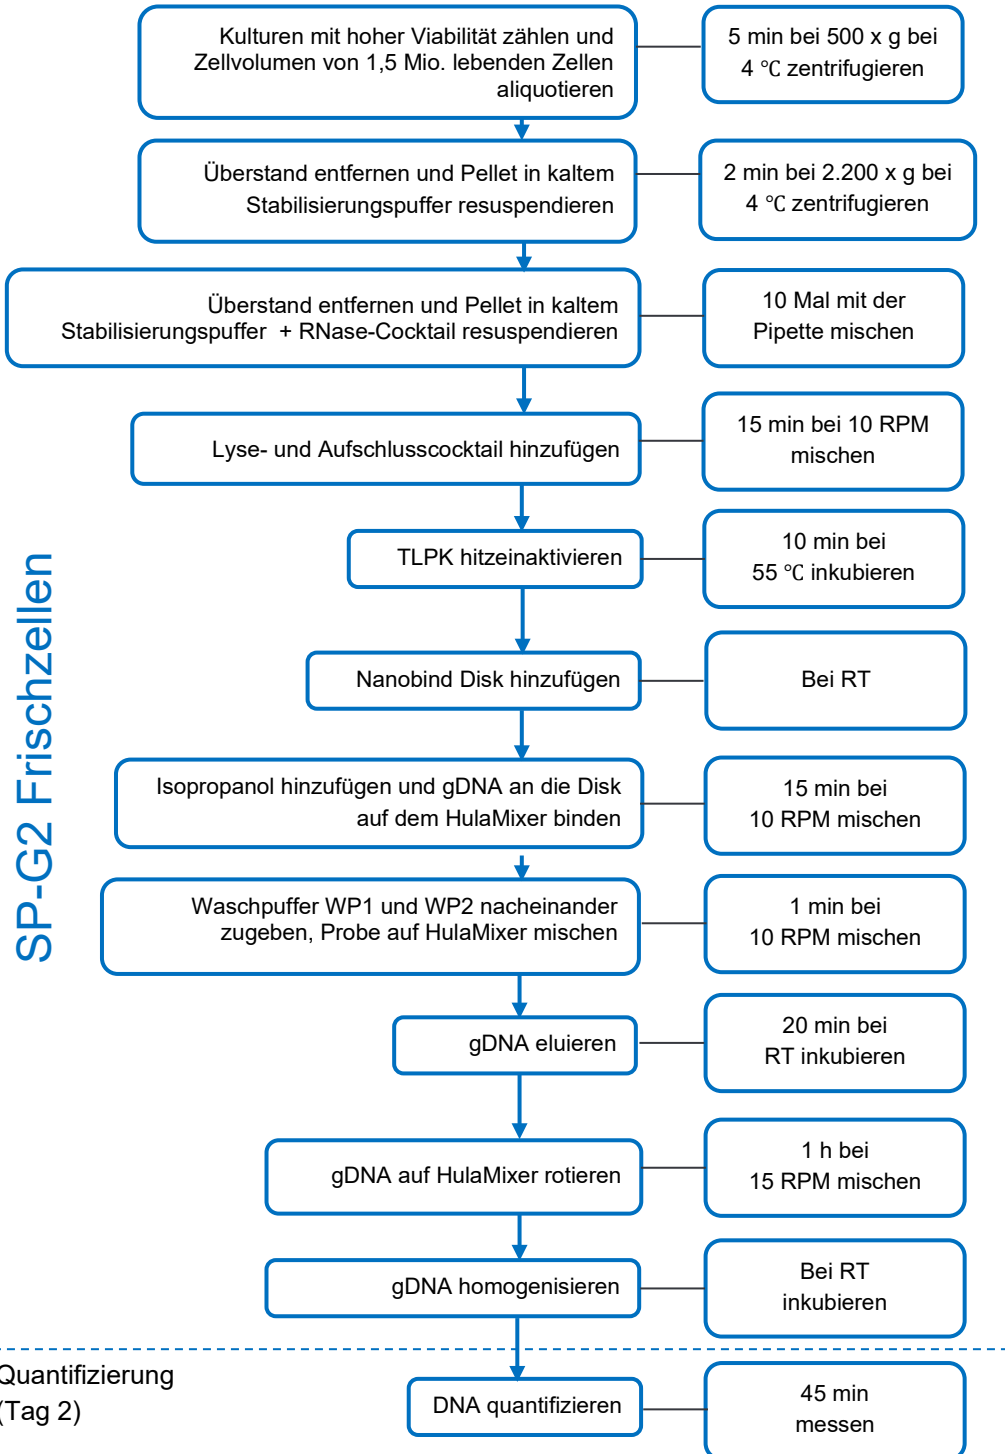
SP-G2 Frischzellen

Kulturen mit hoher Viabilität zählen und Zellvolumen von 1,5 Mio. lebenden Zellen aliquotieren

5 min bei 500 x g bei 4 ℃ zentrifugieren

Überstand entfernen und Pellet in kaltem Stabilisierungspuffer resuspendieren

2 min bei 2.200 x g bei 4 ℃ zentrifugieren

Überstand entfernen und Pellet in kaltem Stabilisierungspuffer + RNase-Cocktail resuspendieren

10 Mal mit der Pipette mischen

Lyse- und Aufschlusscocktail hinzufügen

15 min bei 10 RPM mischen

TLPK hitzeinaktivieren

10 min bei 55 ℃ inkubieren

Nanobind Disk hinzufügen

Bei RT

Isopropanol hinzufügen und gDNA an die Disk auf dem HulaMixer binden

15 min bei 10 RPM mischen

Waschpuffer WP1 und WP2 nacheinander zugeben, Probe auf HulaMixer mischen

1 min bei 10 RPM mischen

gDNA eluieren

20 min bei RT inkubieren

gDNA auf HulaMixer rotieren

1 h bei 15 RPM mischen

gDNA homogenisieren

Bei RT inkubieren

Quantifizierung (Tag 2)

DNA quantifizieren

45 min messen